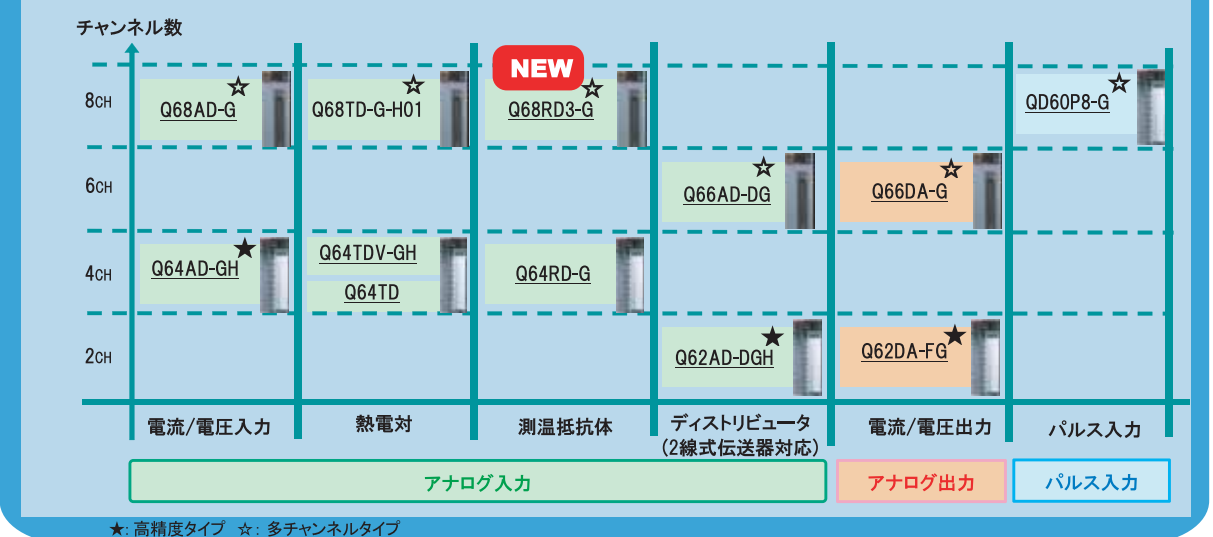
チャンネル数

8CH
6CH
4CH
2CH

Q68AD-G ☆
Q64AD-GH ★

Q68TD-G-H01 ☆
Q64TDV-GH
Q64TD

NEW
Q68RD3-G ☆
Q64RD-G

Q66AD-DG ☆
Q62AD-DGH ★

Q66DA-G ☆
Q62DA-FG ★

QD60P8-G ☆

電流/電圧入力
熱電対
測温抵抗体
ディストリビュータ（2線式伝送器対応）
電流/電圧出力
パルス入力

アナログ入力
アナログ出力
パルス入力

★: 高精度タイプ ☆: 多チャンネルタイプ